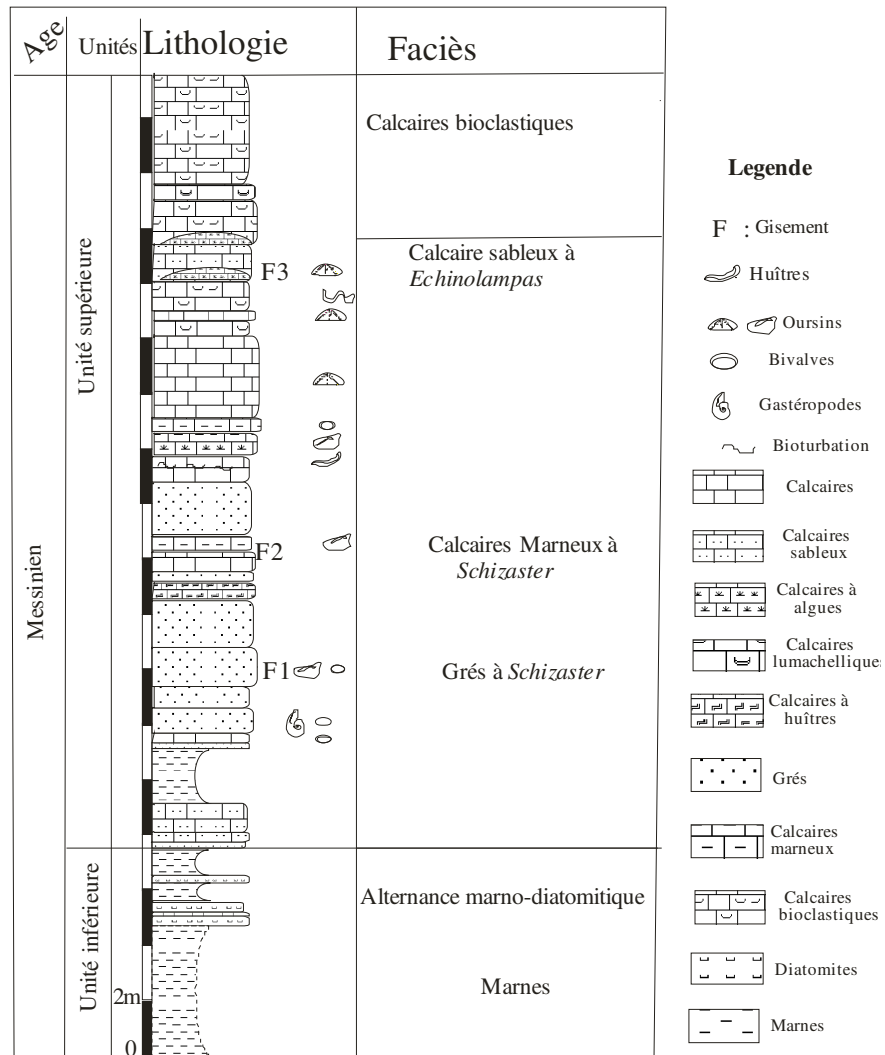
| Age | Unités | Lithologie | Faciès |
|---|---|---|---|
| Messinien | Unité supérieure | F3 | Calcaires bioclastiques |
| | | | Calcaire sableux à *Echinolampas* |
| | | F2 | Calcaires Marneux à *Schizaster* |
| | | F1 | Grés à *Schizaster* |
| | Unité inférieure | | Alternance marno-diatomitique |
| | | 2m | Marnes |
| | | 0 | |

Legende

F : Gisement

Huîtres

Oursins

Bivalves

Gastéropodes

Bioturbation

Calcaires

Calcaires sableux

Calcaires à algues

Calcaires lumachelliques

Calcaires à huîtres

Grés

Calcaires marneux

Calcaires bioclastiques

Diatomites

Marnes